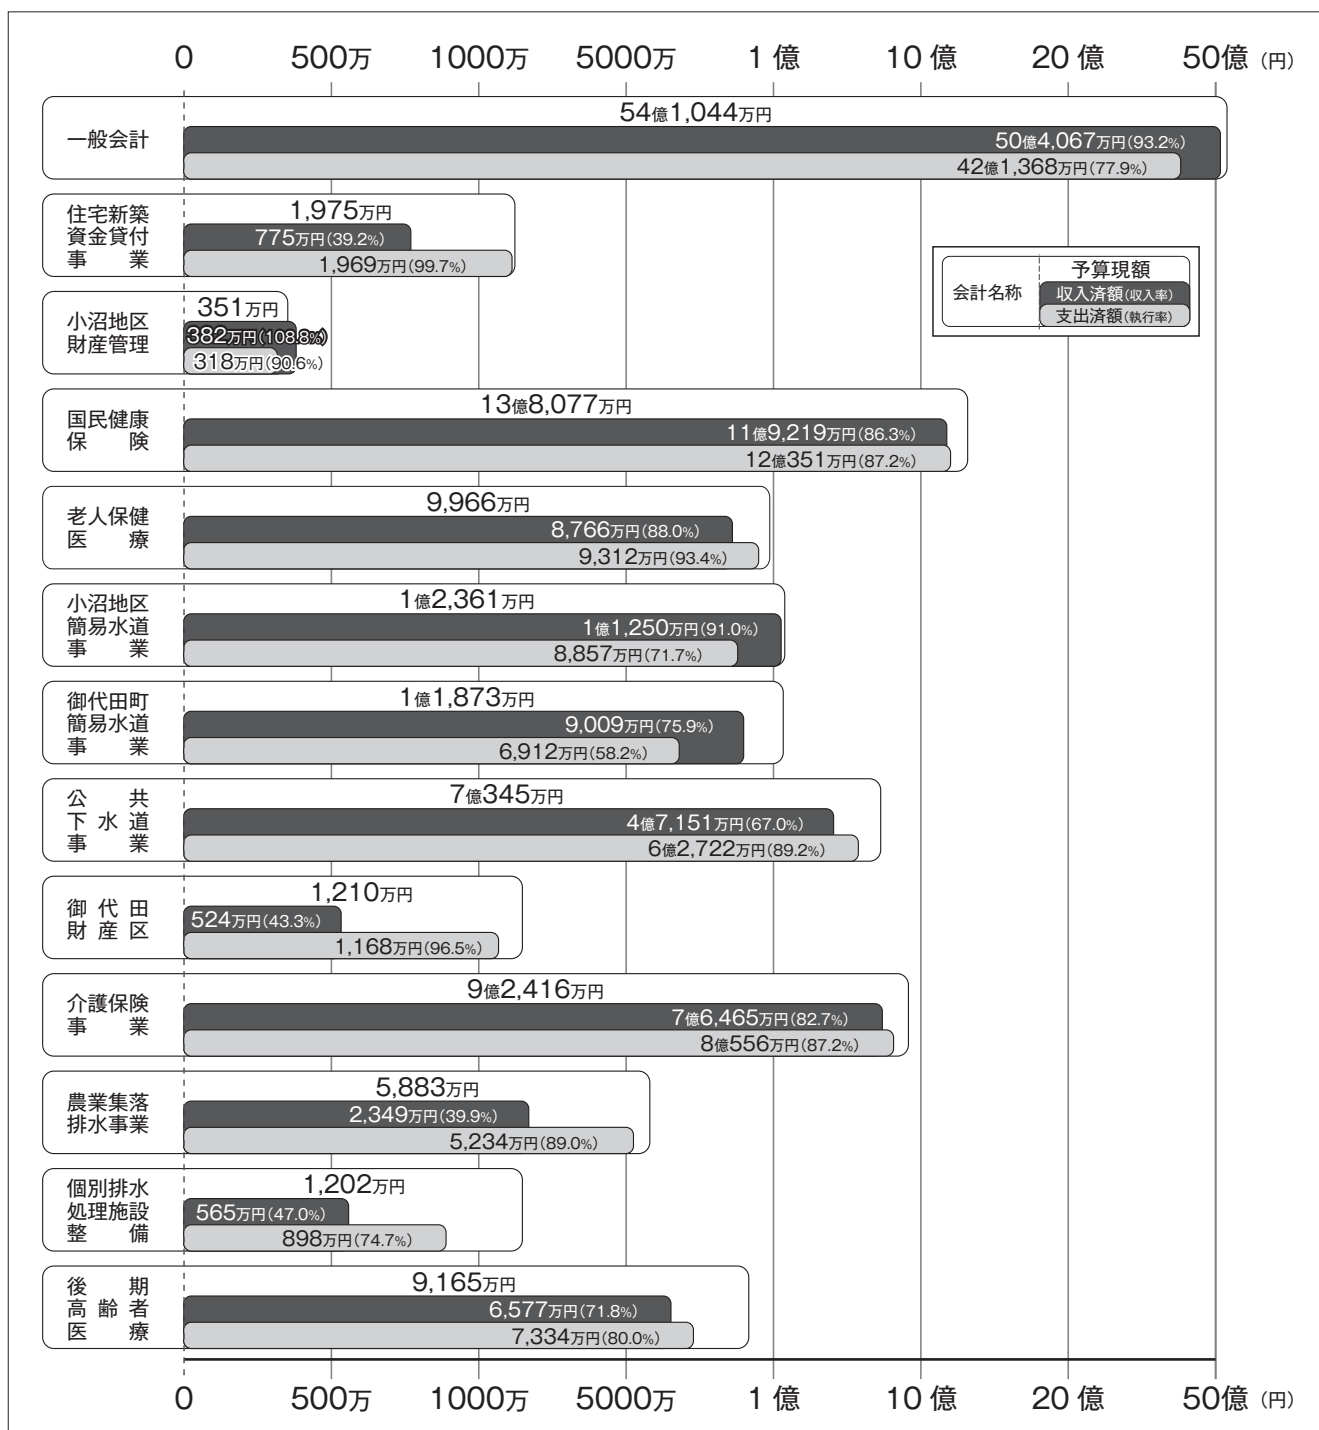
0 500万 1000万 5000万 1 億 10 億 20 億 50億 (円)

| 会計名称 | 予算現額 | 収入済額(収入率) | 支出済額(執行率) |
|---|---|---|---|
| 一般会計 | 54億1,044万円 | 50億4,067万円(93.2%) | 42億1,368万円(77.9%) |
| 住宅新築資金貸付事業 | 1,975万円 | 775万円(39.2%) | 1,969万円(99.7%) |
| 小沼地区財産管理 | 351万円 | 382万円(108.8%) | 318万円(90.6%) |
| 国民健康保険 | 13億8,077万円 | 11億9,219万円(86.3%) | 12億351万円(87.2%) |
| 老人保健医療 | 9,966万円 | 8,766万円(88.0%) | 9,312万円(93.4%) |
| 小沼地区簡易水道事業 | 1億2,361万円 | 1億1,250万円(91.0%) | 8,857万円(71.7%) |
| 御代田町簡易水道事業 | 1億1,873万円 | 9,009万円(75.9%) | 6,912万円(58.2%) |
| 公共下水道事業 | 7億345万円 | 4億7,151万円(67.0%) | 6億2,722万円(89.2%) |
| 御代田財産区 | 1,210万円 | 524万円(43.3%) | 1,168万円(96.5%) |
| 介護保険事業 | 9億2,416万円 | 7億6,465万円(82.7%) | 8億556万円(87.2%) |
| 農業集落排水事業 | 5,883万円 | 2,349万円(39.9%) | 5,234万円(89.0%) |
| 個別排水処理施設整備 | 1,202万円 | 565万円(47.0%) | 898万円(74.7%) |
| 後期高齢者医療 | 9,165万円 | 6,577万円(71.8%) | 7,334万円(80.0%) |

0 500万 1000万 5000万 1 億 10 億 20 億 50億 (円)